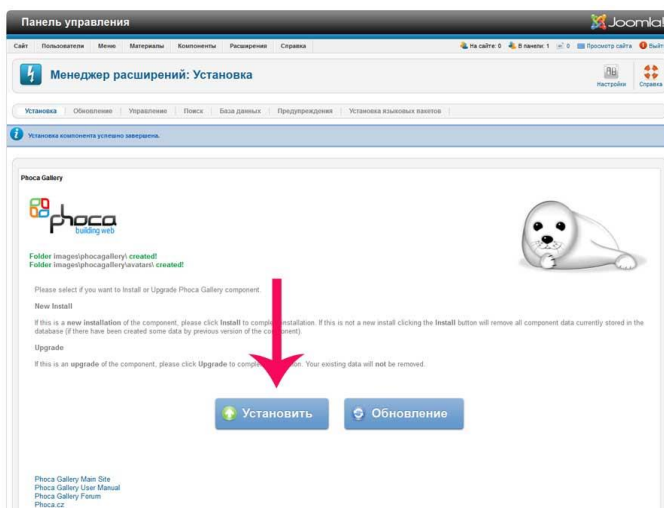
Панель управления

Joomla!

Сайт Пользователи Меню Материалы Компоненты Расширения Справка

На сайте: 0 В панели: 1 0 Просмотр сайта Выйти

Менеджер расширений: Установка

Настройки Справка

Установка Обновление Управление Поиск База данных Предупреждения Установка языковых пакетов

Установка компонента успешно завершена.

Phoca Gallery

phoca
building web

Folder images\phocagallery\ created!
Folder images\phocagallery\avatars\ created!

Please select if you want to Install or Upgrade Phoca Gallery component.

New Install

If this is a new installation of the component, please click Install to comple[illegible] installation. If this is not a new install clicking the Install button will remove all component data currently stored in the database (if there have been created some data by previous version of the co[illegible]ponent).

Upgrade

If this is an upgrade of the component, please click Upgrade to comple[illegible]on. Your existing data will not be removed.

Установить

Обновление

Phoca Gallery Main Site
Phoca Gallery User Manual
Phoca Gallery Forum
Phoca.cz